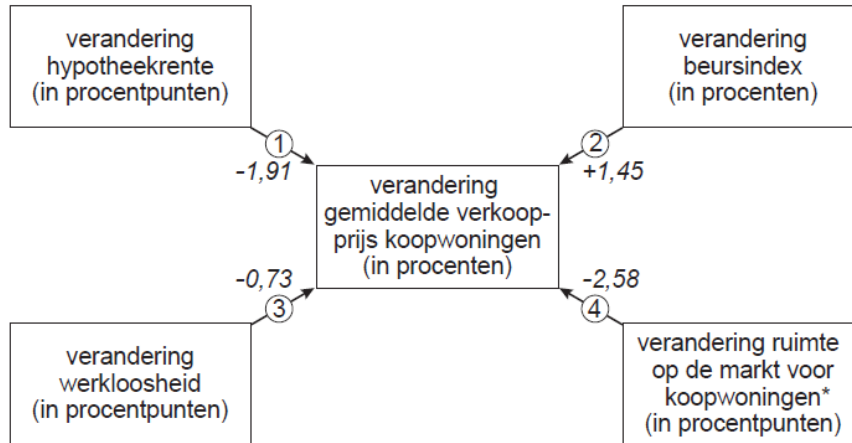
verandering hypotheekrente (in procentpunten)

verandering beursindex (in procenten)

1

-1,91

2

+1,45

verandering gemiddelde verkoopprijs koopwoningen (in procenten)

-0,73

3

-2,58

4

verandering werkloosheid (in procentpunten)

verandering ruimte op de markt voor koopwoningen* (in procentpunten)